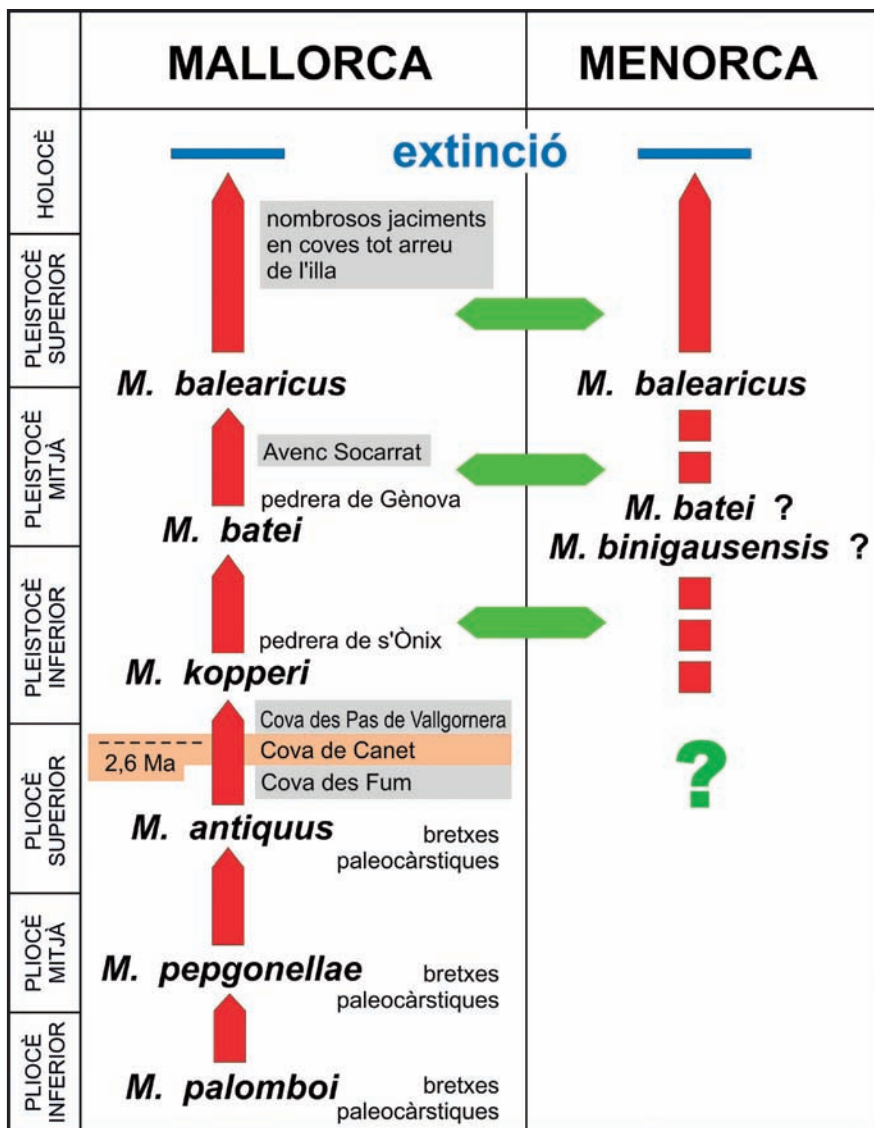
| | MALLORCA | MENORCA |
|---|---|---|
| HOLOCÈ | extinció | |
| PLEISTOCÈ SUPERIOR | nombrosos jaciments en coves tot arreu de l'illa | |
| | M. balearicus | M. balearicus |
| PLEISTOCÈ MITJÀ | Avenc Socarrat<br>pedrera de Gènova | |
| | M. batei | M. batei ?<br>M. binigausensis ? |
| PLEISTOCÈ INFERIOR | pedrera de s'Ònix | |
| | M. kopperi | |
| PLIOCÈ SUPERIOR | Cova des Pas de Vallgornera<br>2,6 Ma Cova de Canet<br>Cova des Fum | ? |
| | M. antiquus bretxes paleocàrstiques | |
| PLIOCÈ MITJÀ | M. pepgonellae bretxes paleocàrstiques | |
| PLIOCÈ INFERIOR | M. palomboi bretxes paleocàrstiques | |